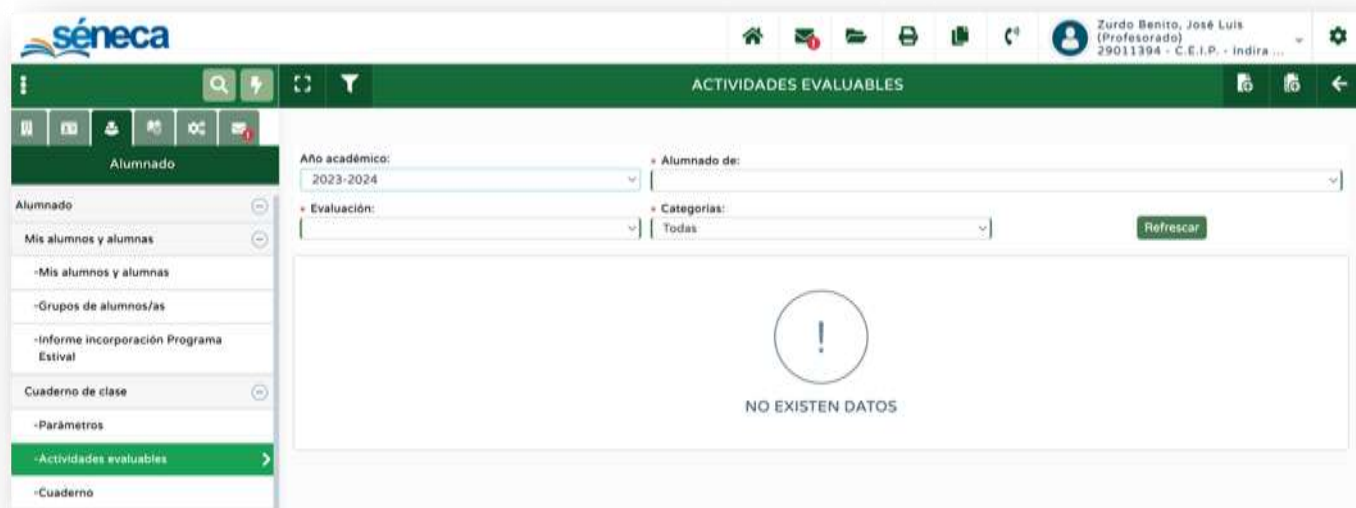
séneca

Zurdo Benito, José Luis (Profesorado) 29011394 - C.E.I.P. - Indira ...

ACTIVIDADES EVALUABLES

Alumnado

Alumnado
Mis alumnos y alumnas
-Mis alumnos y alumnas
-Grupos de alumnos/as
-Informe incorporación Programa Estival
Cuaderno de clase
-Parámetros
-Actividades evaluables
-Cuaderno

Año académico:
2023-2024
* Alumnado de:
* Evaluación:
* Categorías:
Todas
Refrescar

!

NO EXISTEN DATOS